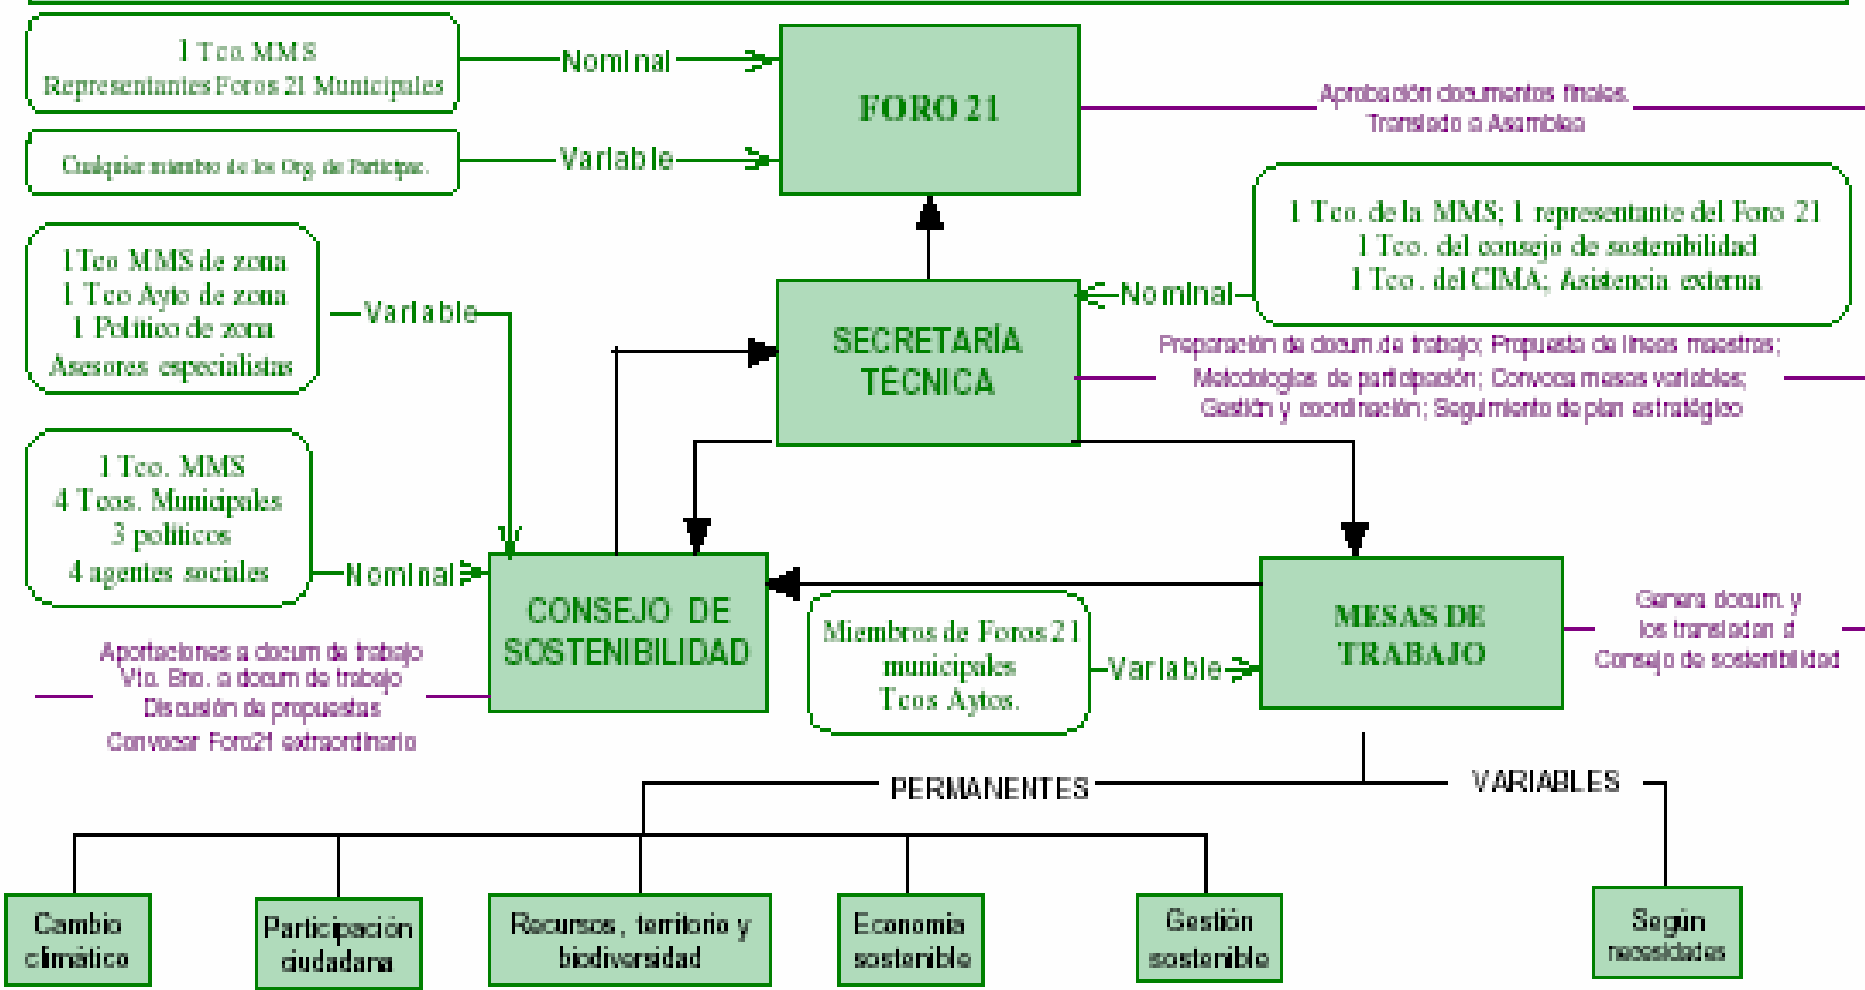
1 Tco. MMS
Representantes Foros 21 Municipales

Nominal

Cualquier miembro de los Org. de Particip.

Variable

FORO 21

Aprobación documentos finales.
Translado a Asamblea

1 Tco. de la MMS; 1 representante del Foro 21
1 Tco. del consejo de sostenibilidad
1 Tco. del CIMA; Asistencia externa

Nominal

1 Tco MMS de zona
1 Tco Ayto de zona
1 Político de zona
Asesores especialistas

Variable

SECRETARÍA TÉCNICA

Preparación de docum.de trabajo; Propuesta de líneas maestras;
Metodologías de participación; Convoca mesas variables;
Gestión y coordinación; Seguimiento de plan estratégico

1 Tco. MMS
4 Tcos. Municipales
3 políticos
4 agentes sociales

Nominal

CONSEJO DE SOSTENIBILIDAD

Miembros de Foros 21 municipales
Tcos Aytos.

Variable

MESAS DE TRABAJO

Genera docum. y los traslada al Consejo de sostenibilidad

Aportaciones a docum.de trabajo
Vto. Bno. a docum.de trabajo
Discusión de propuestas
Convocar Foro21 extraordinario

PERMANENTES

VARIABLES

Cambio climático

Participación ciudadana

Recursos, territorio y biodiversidad

Economía sostenible

Gestión sostenible

Según necesidades